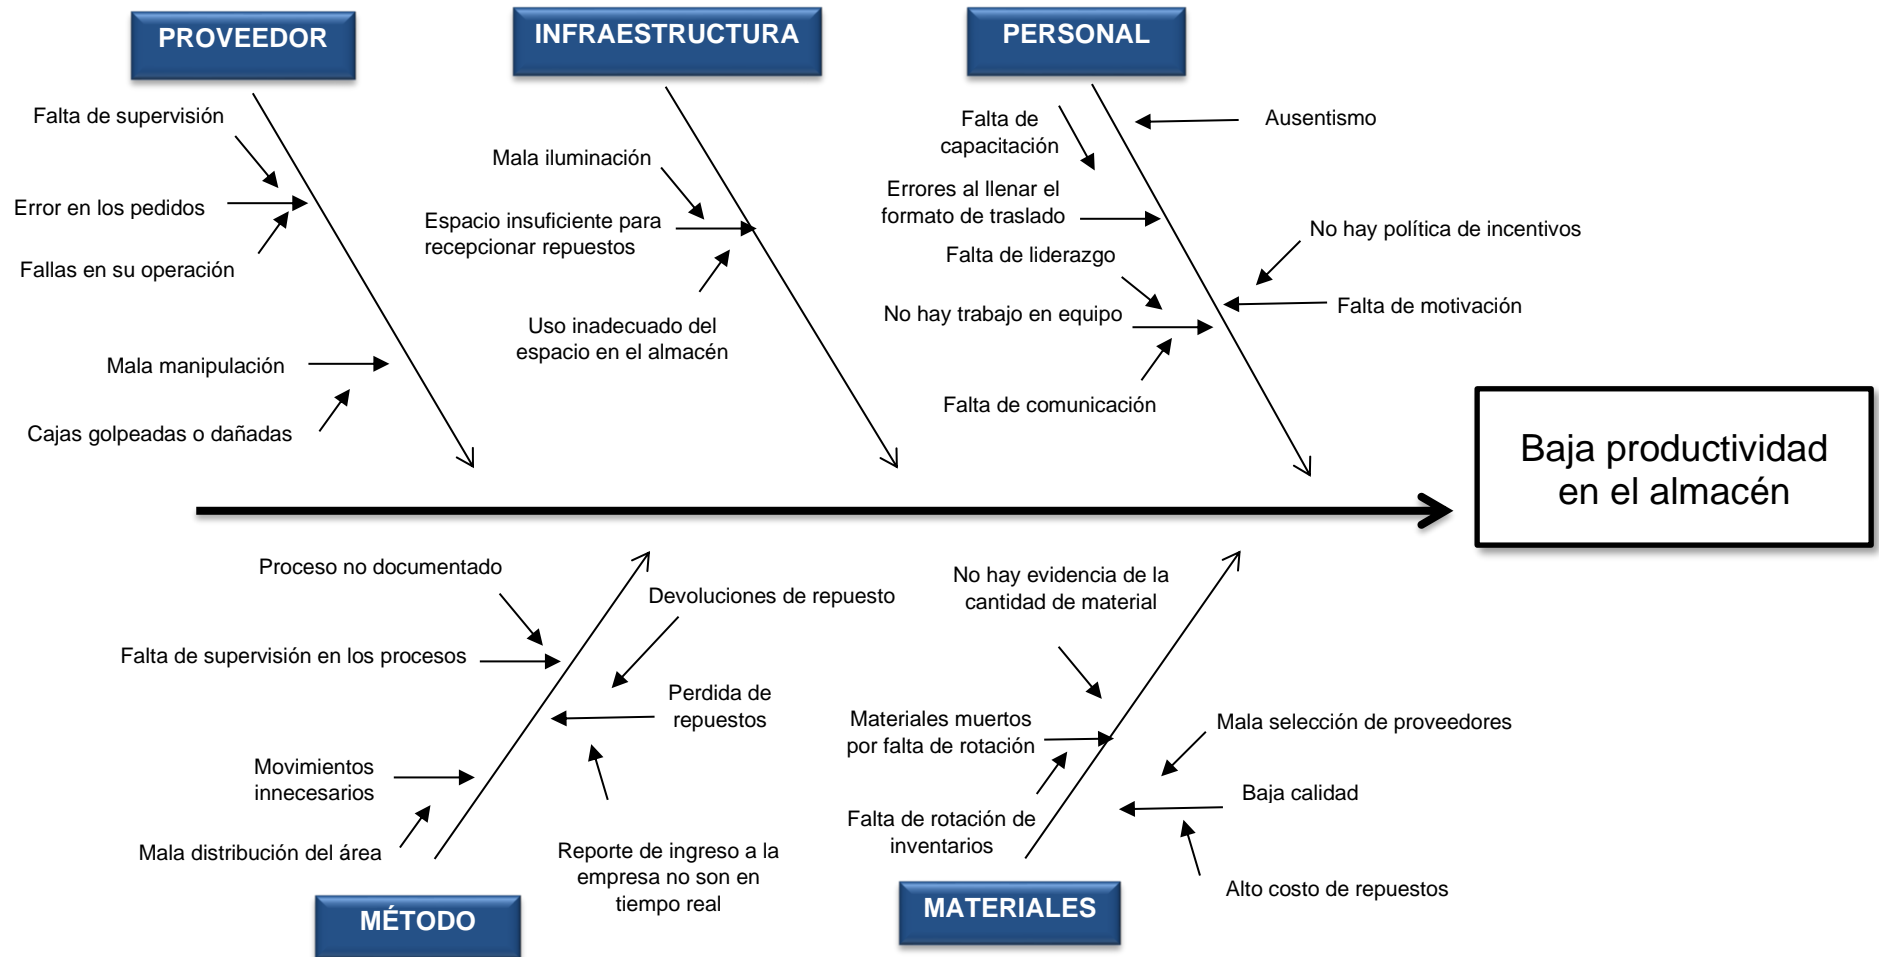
PROVEEDOR

Falta de supervisión

Error en los pedidos

Fallas en su operación

Mala manipulación

Cajas golpeadas o dañadas

INFRAESTRUCTURA

Mala iluminación

Espacio insuficiente para recepcionar repuestos

Uso inadecuado del espacio en el almacén

PERSONAL

Falta de capacitación

Ausentismo

Errores al llenar el formato de traslado

No hay política de incentivos

Falta de liderazgo

No hay trabajo en equipo

Falta de motivación

Falta de comunicación

Baja productividad en el almacén

Proceso no documentado

Devoluciones de repuesto

Falta de supervisión en los procesos

Perdida de repuestos

Movimientos innecesarios

Mala distribución del área

Reporte de ingreso a la empresa no son en tiempo real

MÉTODO

No hay evidencia de la cantidad de material

Materiales muertos por falta de rotación

Mala selección de proveedores

Baja calidad

Falta de rotación de inventarios

Alto costo de repuestos

MATERIALES